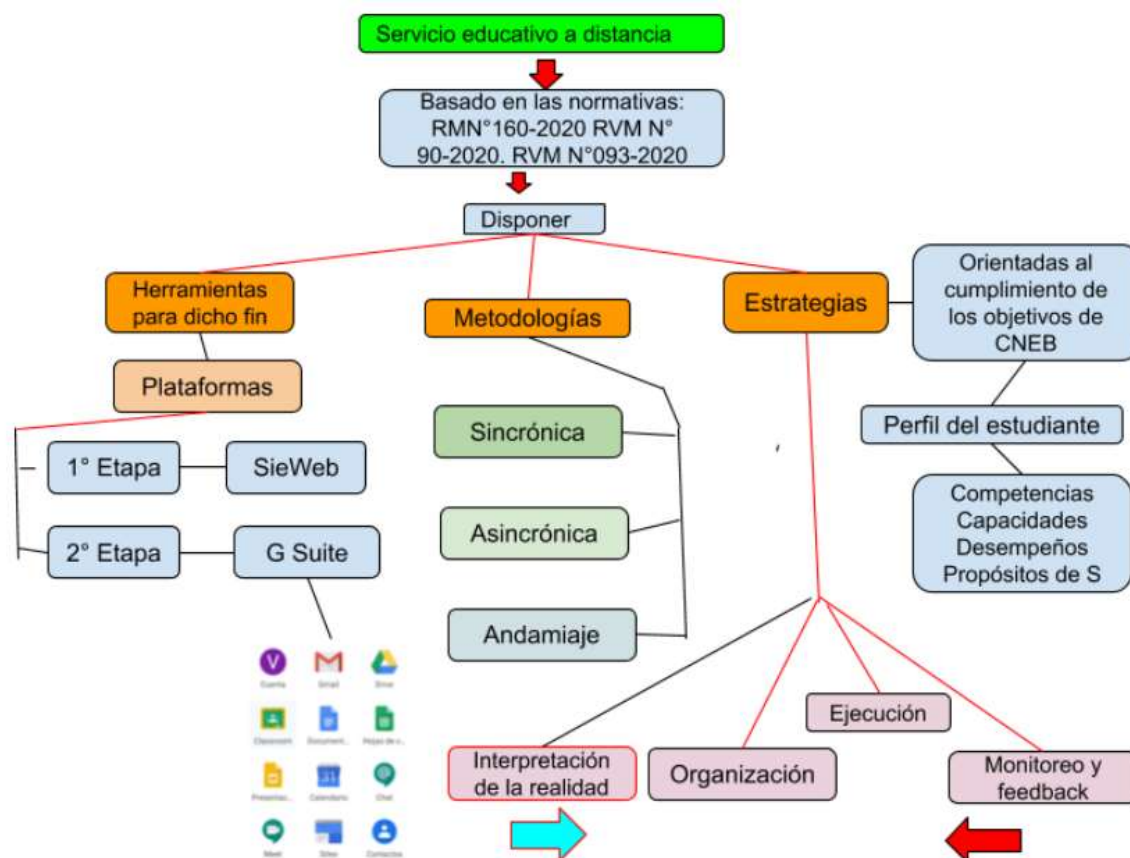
Servicio educativo a distancia

Basado en las normativas: RMN°160-2020 RVM N° 90-2020. RVM N°093-2020

Disponer

Herramientas para dicho fin

Metodologías

Estrategias

Orientadas al cumplimiento de los objetivos de CNEB

Plataformas

Sincrónica

Perfil del estudiante

1° Etapa

SieWeb

Asincrónica

Competencias Capacidades Desempeños Propósitos de S

2° Etapa

G Suite

Andamiaje

Cuenta Gmail Drive
Classroom Document... Hojas de c...
Presentac... Calendario Chat
Meet Sites Contactos

Ejecución

Interpretación de la realidad

Organización

Monitoreo y feedback